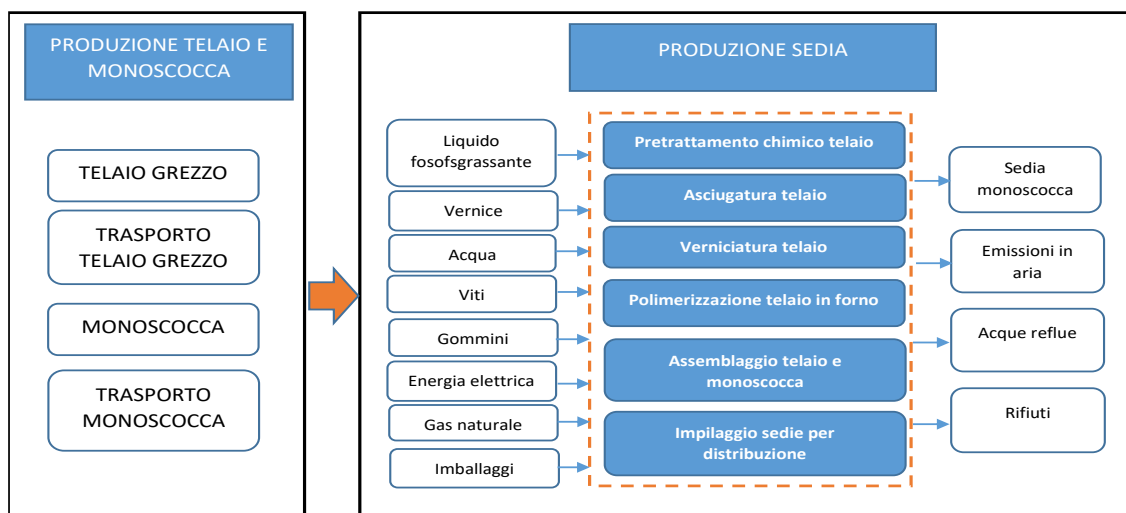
PRODUZIONE TELAIO E MONOSCOCCA

TELAIO GREZZO

TRASPORTO TELAIO GREZZO

MONOSCOCCA

TRASPORTO MONOSCOCCA

PRODUZIONE SEDIA

Liquido fosofsgrassante

Vernice

Acqua

Viti

Gommini

Energia elettrica

Gas naturale

Imballaggi

Pretrattamento chimico telaio

Asciugatura telaio

Verniciatura telaio

Polimerizzazione telaio in forno

Assemblaggio telaio e monoscocca

Impilaggio sedie per distribuzione

Sedia monoscocca

Emissioni in aria

Acque reflue

Rifiuti